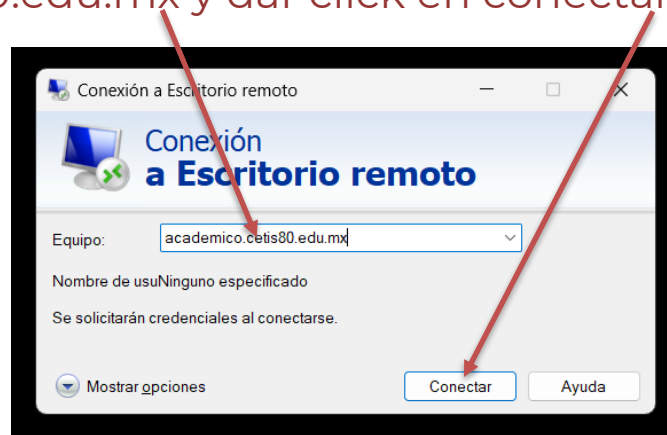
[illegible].edu.mx y dar click en conectar

Conexión a Escritorio remoto

Conexión
a Escritorio remoto

Equipo: academico.cetis80.edu.mx

Nombre de usuNinguno especificado

Se solicitarán credenciales al conectarse.

Mostrar opciones

Conectar

Ayuda